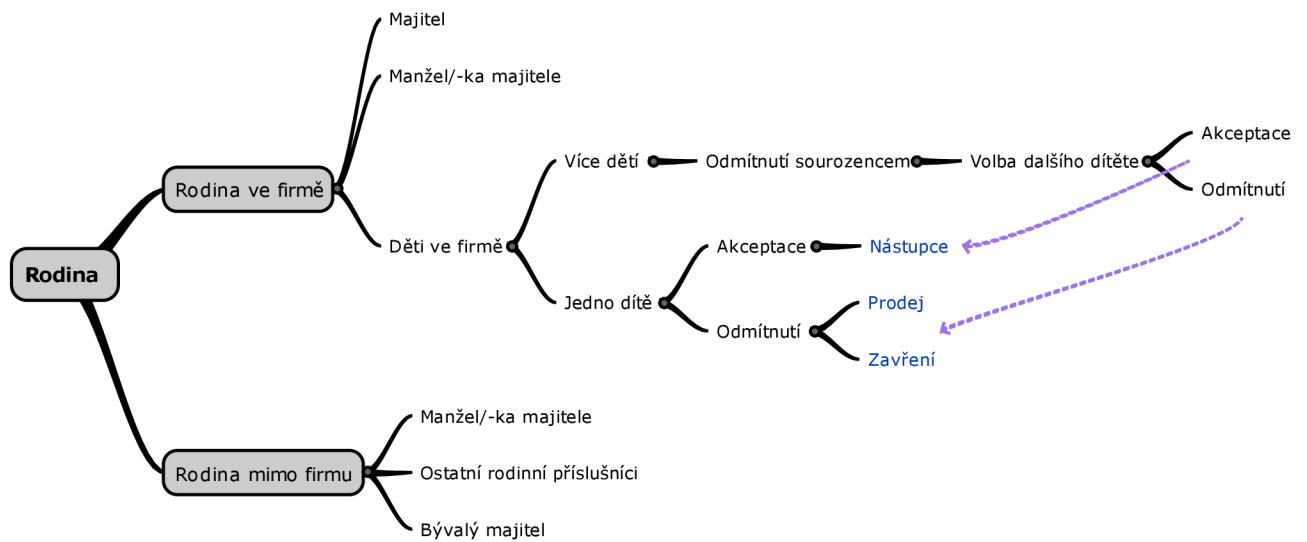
Rodina

Rodina ve firmě

Majitel

Manžel/-ka majitele

Děti ve firmě

Více dětí

Odmítnutí sourozencem

Volba dalšího dítěte

Akceptace

Odmítnutí

Jedno dítě

Akceptace

Nástupce

Odmítnutí

Prodej

Zavření

Rodina mimo firmu

Manžel/-ka majitele

Ostatní rodinní příslušníci

Bývalý majitel